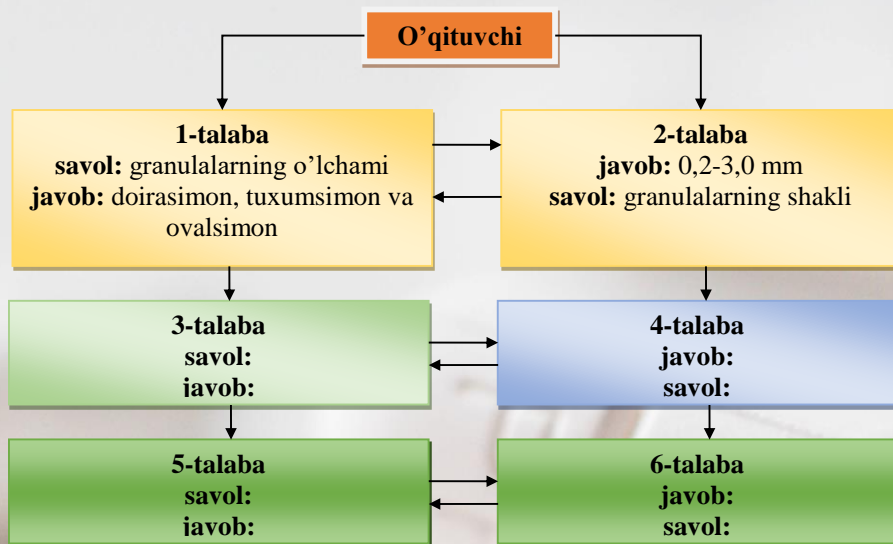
O’qituvchi

1-talaba
savol: granulalarning o’lchami
javob: doirasimon, tuxumsimon va ovalsimon

2-talaba
javob: 0,2-3,0 mm
savol: granulalarning shakli

3-talaba
savol:
javob:

4-talaba
javob:
savol:

5-talaba
savol:
javob:

6-talaba
javob:
savol: